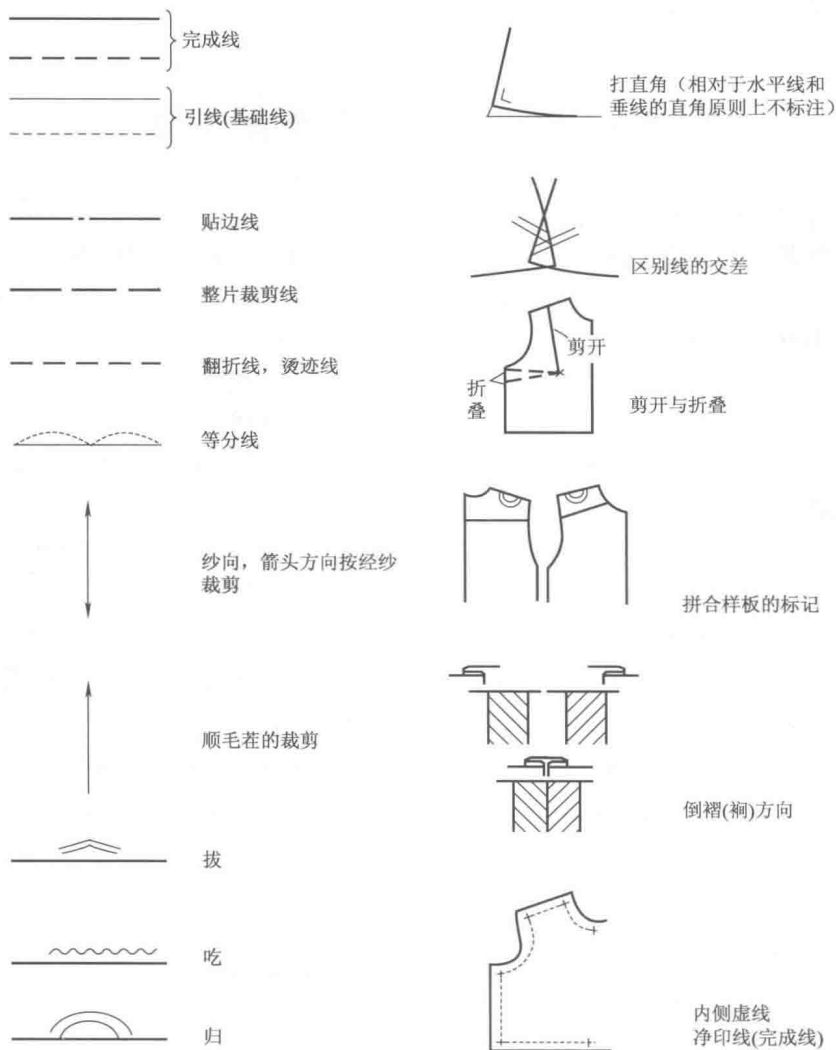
完成线

引线(基础线)

贴边线

整片裁剪线

翻折线，烫迹线

等分线

纱向，箭头方向按经纱裁剪

顺毛茬的裁剪

拔

吃

归

打直角（相对于水平线和垂线的直角原则上不标注）

区别线的交差

剪开

折叠

剪开与折叠

拼合样板的标记

倒褶(裥)方向

内侧虚线
净印线(完成线)